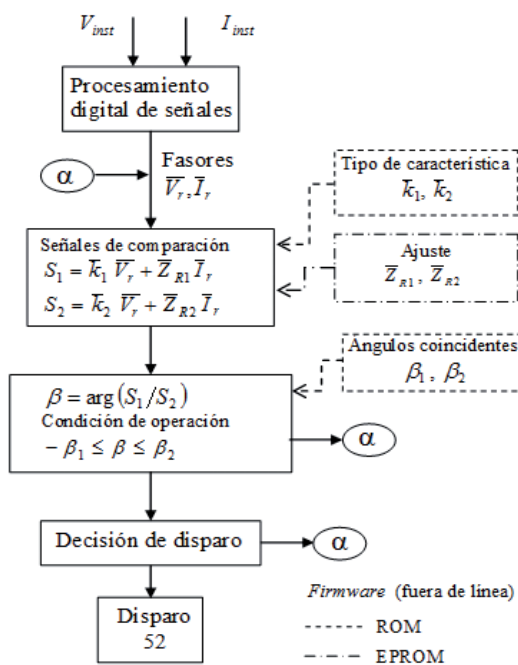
$V_{inst}$ $I_{inst}$

Procesamiento digital de señales

$\alpha$

Fasores
$\overline{V}_r, \overline{I}_r$

Tipo de característica
$\overline{k}_1, \overline{k}_2$

Señales de comparación
$S_1 = \overline{k}_1 \overline{V}_r + \overline{Z}_{R1} \overline{I}_r$
$S_2 = \overline{k}_2 \overline{V}_r + \overline{Z}_{R2} \overline{I}_r$

Ajuste
$\overline{Z}_{R1}, \overline{Z}_{R2}$

Angulos coincidentes
$\beta_1, \beta_2$

$\beta = \arg(S_1/S_2)$
Condición de operación
$-\beta_1 \leq \beta \leq \beta_2$

$\alpha$

Decisión de disparo

$\alpha$

Disparo
52

Firmware (fuera de línea)
ROM
EPROM